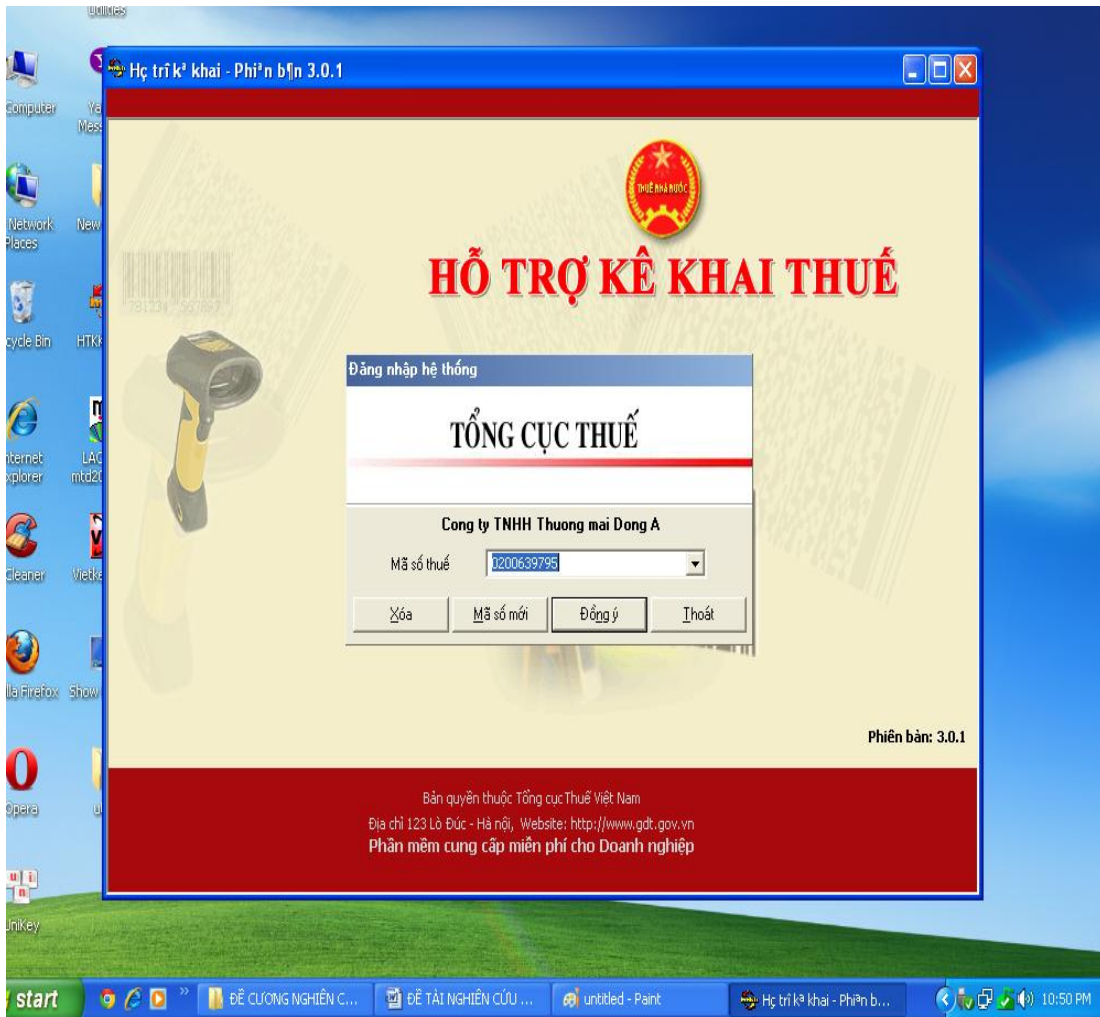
Utilities

Computer

Ya Mes

Network Places

New

ycle Bin

HTKK

nternet xplorer

LAC mtd20

Cleaner

Vietke

lla Firefox

Show

Opera

UniKey

Hç trî k² khai - Phi³n b¶n 3.0.1

THUẾ NHÀ NƯỚC

HỖ TRỢ KÊ KHAI THUẾ

781234 567890

Đăng nhập hệ thống

TỔNG CỤC THUẾ

Cong ty TNHH Thuong mai Dong A

Mã số thuế 0200639795

Xóa

Mã số mới

Đồng ý

Thoát

Phiên bản: 3.0.1

Bản quyền thuộc Tổng cục Thuế Việt Nam

Địa chỉ 123 Lò Đúc - Hà nội, Website: http://www.gdt.gov.vn

Phần mềm cung cấp miễn phí cho Doanh nghiệp

start

ĐỀ CƯƠNG NGHIÊN C...

ĐỀ TÀI NGHIÊN CỨU ...

untitled - Paint

Hç trî k² khai - Phi³n b...

10:50 PM